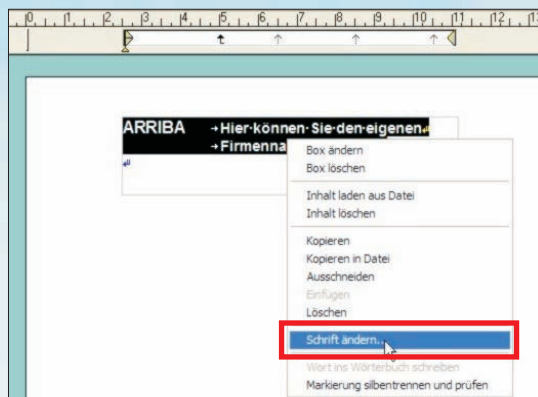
0 1 2 3 4 5 6 7 8 9 10 11 12

ARRIBA →Hier·können·Sie·den·eigenen
→Firmenna

Box ändern
Box löschen

Inhalt laden aus Datei
Inhalt löschen

Kopieren
Kopieren in Datei
Ausschneiden
Einfügen
Löschen

Schrift ändern...

Wort ins Wörterbuch schreiben
Markierung silbentrennen und prüfen